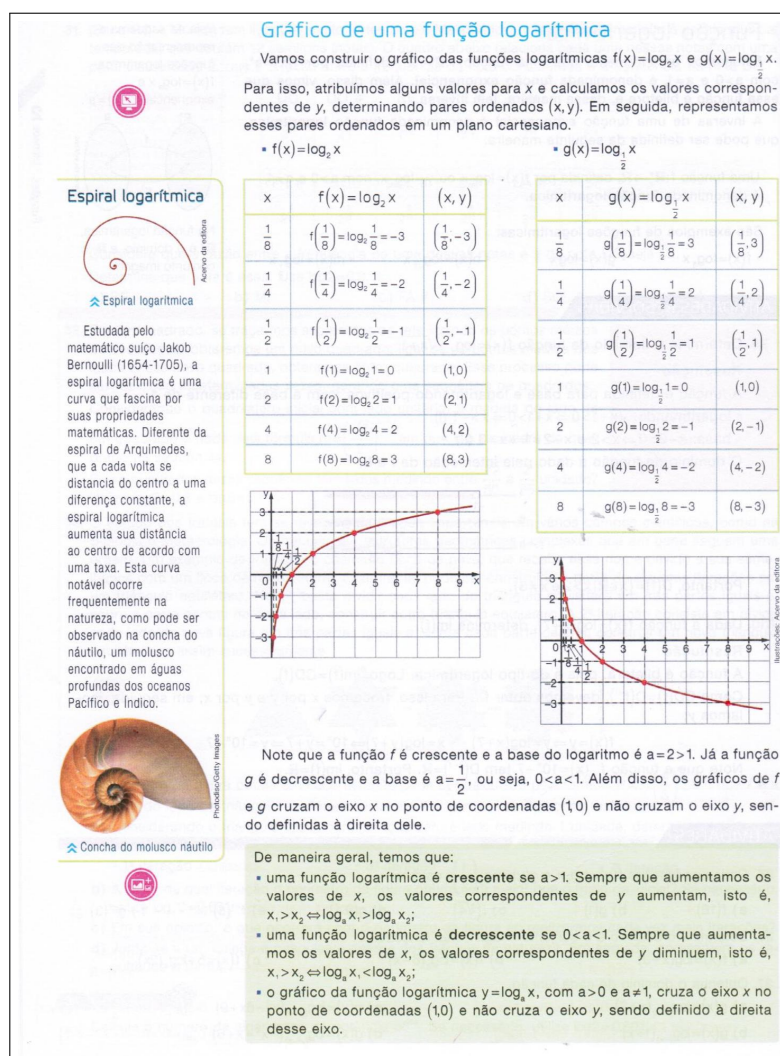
Gráfico de uma função logarítmica

Vamos construir o gráfico das funções logarítmicas $f(x)=\log_2 x$ e $g(x)=\log_{\frac{1}{2}} x$.

Para isso, atribuímos alguns valores para x e calculamos os valores correspondentes de y, determinando pares ordenados (x, y). Em seguida, representamos esses pares ordenados em um plano cartesiano.

Espiral logarítmica

Acervo da editora

Espiral logarítmica

Estudada pelo matemático suíço Jakob Bernoulli (1654-1705), a espiral logarítmica é uma curva que fascina por suas propriedades matemáticas. Diferente da espiral de Arquimedes, que a cada volta se distancia do centro a uma diferença constante, a espiral logarítmica aumenta sua distância ao centro de acordo com uma taxa. Esta curva notável ocorre frequentemente na natureza, como pode ser observado na concha do náutilo, um molusco encontrado em águas profundas dos oceanos Pacífico e Índico.

Photodisc/Getty Images

Concha do molusco náutilo

• $f(x)=\log_2 x$

| x | $f(x)=\log_2 x$ | (x, y) |
|---|---|---|
| $\frac{1}{8}$ | $f\left(\frac{1}{8}\right)=\log_2\frac{1}{8}=-3$ | $\left(\frac{1}{8},-3\right)$ |
| $\frac{1}{4}$ | $f\left(\frac{1}{4}\right)=\log_2\frac{1}{4}=-2$ | $\left(\frac{1}{4},-2\right)$ |
| $\frac{1}{2}$ | $f\left(\frac{1}{2}\right)=\log_2\frac{1}{2}=-1$ | $\left(\frac{1}{2},-1\right)$ |
| 1 | $f(1)=\log_2 1=0$ | (1, 0) |
| 2 | $f(2)=\log_2 2=1$ | (2, 1) |
| 4 | $f(4)=\log_2 4=2$ | (4, 2) |
| 8 | $f(8)=\log_2 8=3$ | (8, 3) |

• $g(x)=\log_{\frac{1}{2}} x$

| x | $g(x)=\log_{\frac{1}{2}} x$ | (x, y) |
|---|---|---|
| $\frac{1}{8}$ | $g\left(\frac{1}{8}\right)=\log_{\frac{1}{2}}\frac{1}{8}=3$ | $\left(\frac{1}{8},3\right)$ |
| $\frac{1}{4}$ | $g\left(\frac{1}{4}\right)=\log_{\frac{1}{2}}\frac{1}{4}=2$ | $\left(\frac{1}{4},2\right)$ |
| $\frac{1}{2}$ | $g\left(\frac{1}{2}\right)=\log_{\frac{1}{2}}\frac{1}{2}=1$ | $\left(\frac{1}{2},1\right)$ |
| 1 | $g(1)=\log_{\frac{1}{2}} 1=0$ | (1, 0) |
| 2 | $g(2)=\log_{\frac{1}{2}} 2=-1$ | (2, −1) |
| 4 | $g(4)=\log_{\frac{1}{2}} 4=-2$ | (4, −2) |
| 8 | $g(8)=\log_{\frac{1}{2}} 8=-3$ | (8, −3) |

y 3 2 1 0 −1 −2 −3 $\frac{1}{8}$ $\frac{1}{4}$ $\frac{1}{2}$ 1 2 3 4 5 6 7 8 9 x

y 3 2 1 0 −1 −2 −3 $\frac{1}{8}$ $\frac{1}{4}$ $\frac{1}{2}$ 1 2 3 4 5 6 7 8 9 x

Ilustrações: Acervo da editora

Note que a função f é crescente e a base do logaritmo é $a=2>1$. Já a função g é decrescente e a base é $a=\frac{1}{2}$, ou seja, $0<a<1$. Além disso, os gráficos de f e g cruzam o eixo x no ponto de coordenadas (1, 0) e não cruzam o eixo y, sendo definidas à direita dele.

De maneira geral, temos que:
• uma função logarítmica é crescente se $a>1$. Sempre que aumentamos os valores de x, os valores correspondentes de y aumentam, isto é, $x_1>x_2 \Leftrightarrow \log_a x_1>\log_a x_2$;
• uma função logarítmica é decrescente se $0<a<1$. Sempre que aumentamos os valores de x, os valores correspondentes de y diminuem, isto é, $x_1>x_2 \Leftrightarrow \log_a x_1<\log_a x_2$;
• o gráfico da função logarítmica $y=\log_a x$, com $a>0$ e $a\neq1$, cruza o eixo x no ponto de coordenadas (1, 0) e não cruza o eixo y, sendo definido à direita desse eixo.